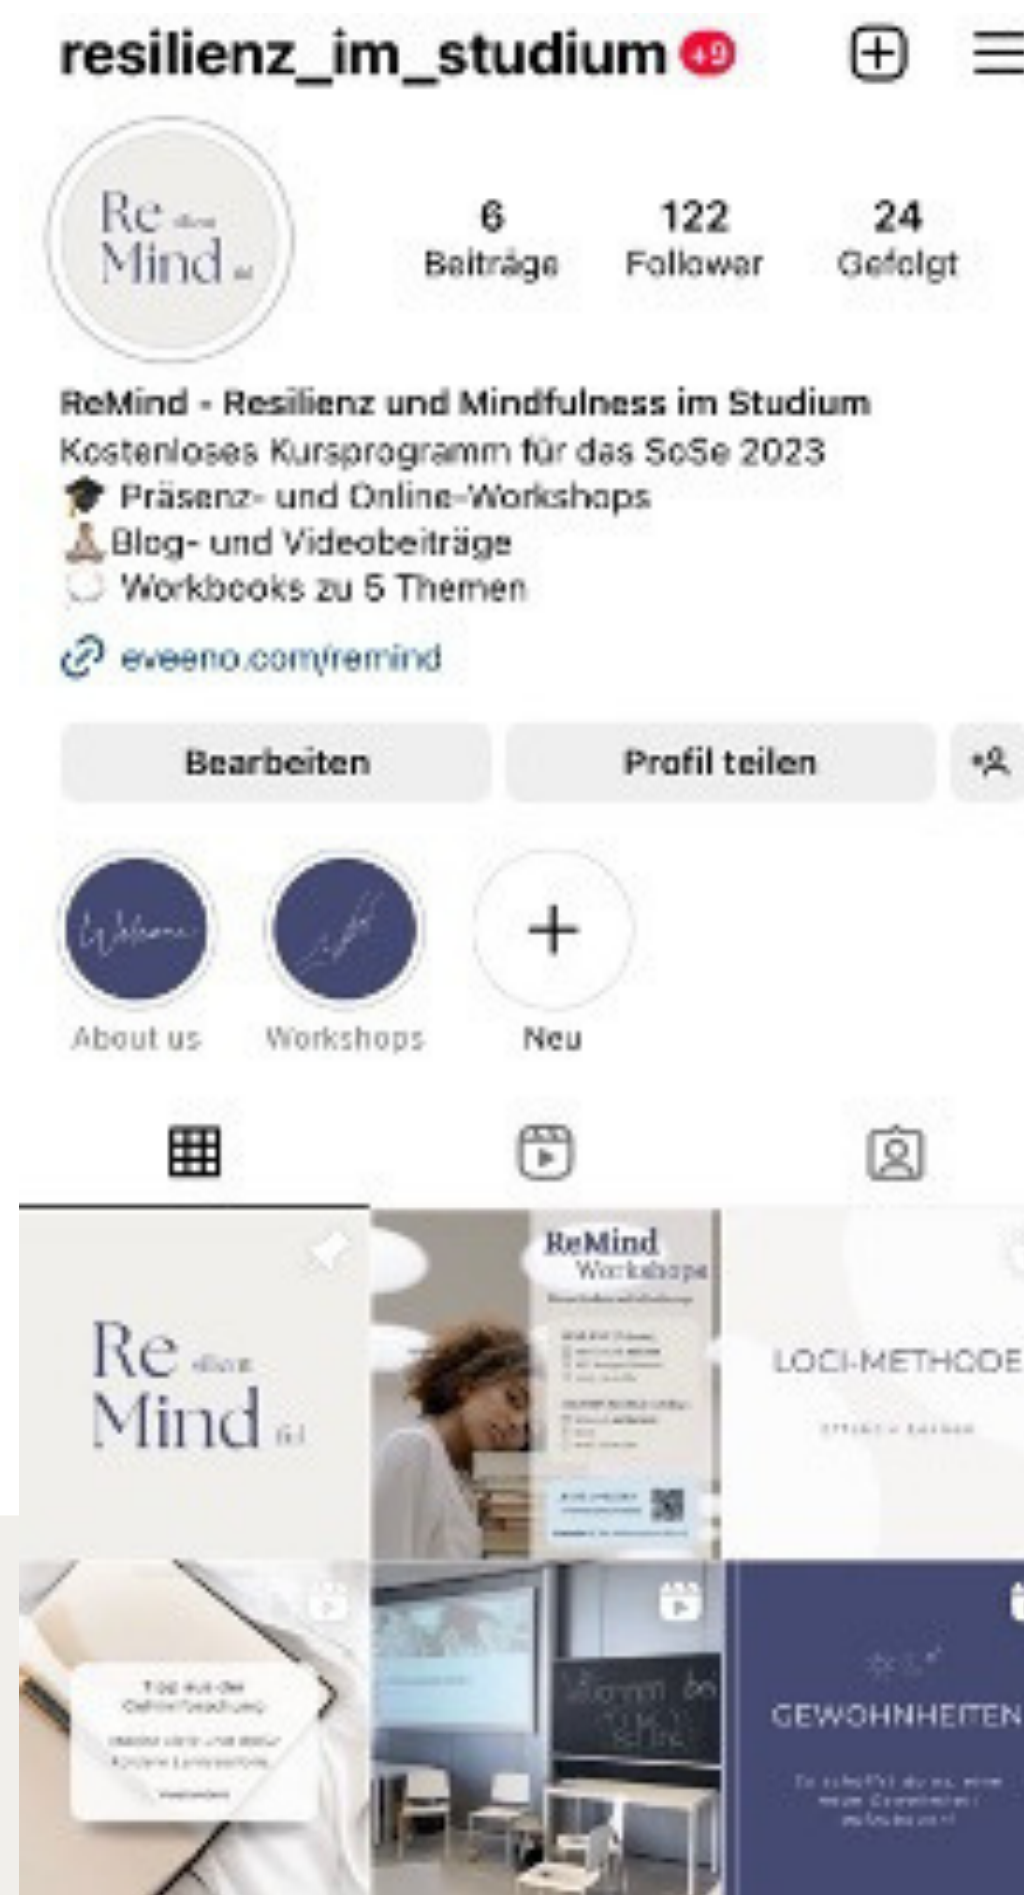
resilienz_im_studium 9+

Re Mind

6 Beiträge
122 Follower
24 Gefolgt

ReMind - Resilienz und Mindfulness im Studium
Kostenloses Kursprogramm für das SoSe 2023
🎓 Präsenz- und Online-Workshops
🧘 Blog- und Videobeiträge
Workbooks zu 5 Themen
eveeno.com/remind

Bearbeiten
Profil teilen

About us
Workshops
Neu

Re Mind

ReMind
Workshops

LOCI-METHODE

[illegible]

GEWOHNHEITEN